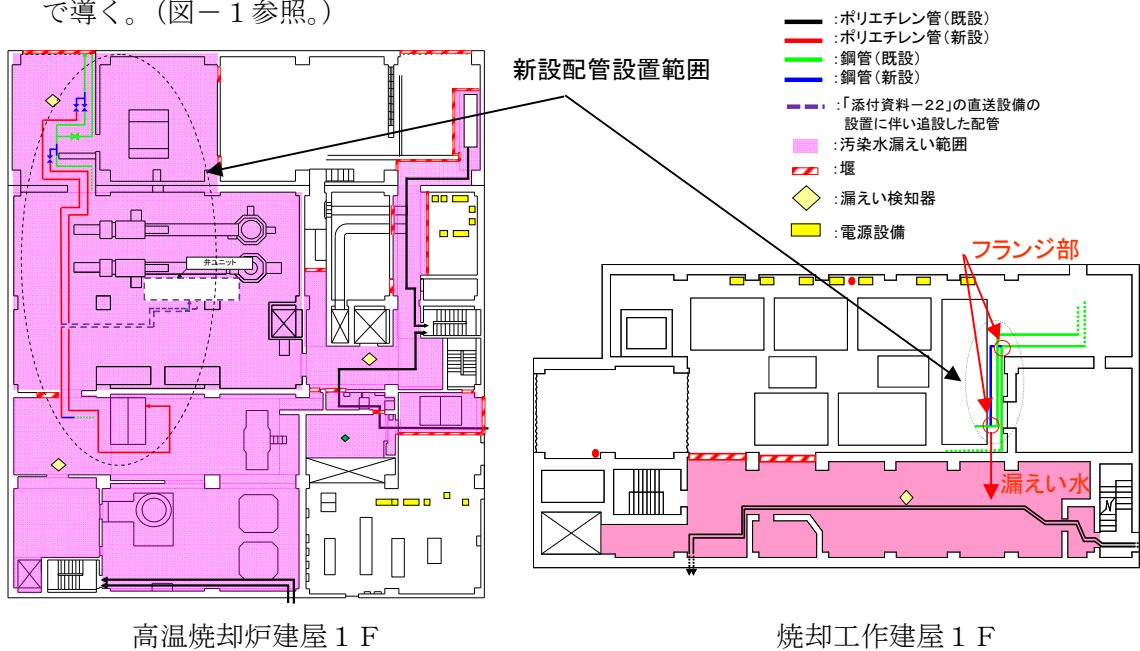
で導く。（図－１参照。）

:ポリエチレン管（既設）
:ポリエチレン管（新設）
:鋼管（既設）
:鋼管（新設）
:「添付資料－22」の直送設備の設置に伴い追設した配管
:汚染水漏えい範囲
:堰
:漏えい検知器
:電源設備

新設配管設置範囲

弁ユニット

フランジ部

漏えい水

N

高温焼却炉建屋１Ｆ

焼却工作建屋１Ｆ